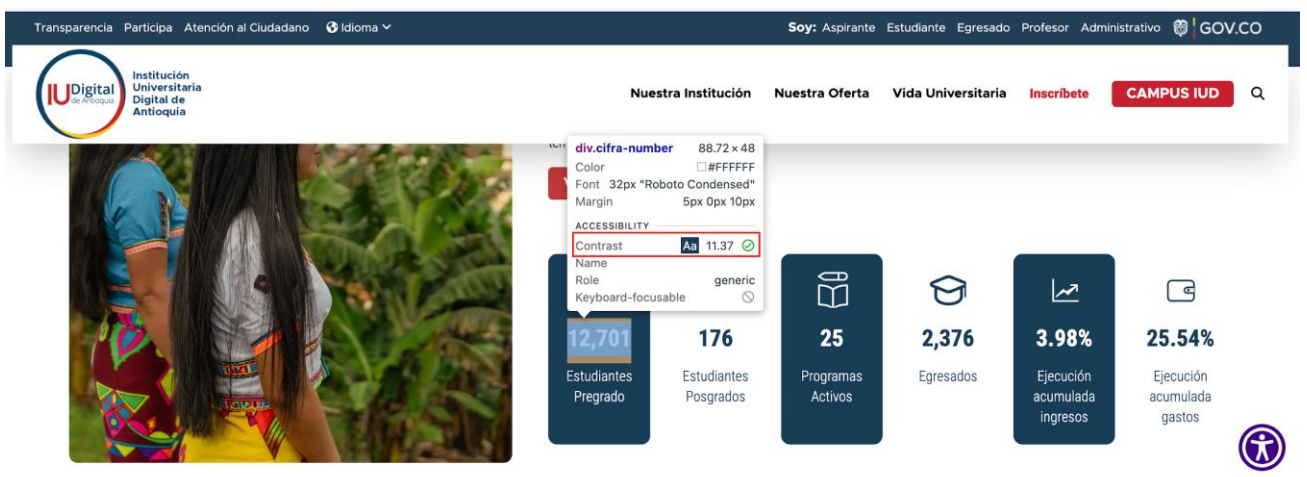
Transparencia Participa Atención al Ciudadano Idioma

Soy: Aspirante Estudiante Egresado Profesor Administrativo GOV.CO

IU Digital de Antioquia Institución Universitaria Digital de Antioquia

Nuestra Institución Nuestra Oferta Vida Universitaria Inscríbete CAMPUS IUD

div.cifra-number 88.72 × 48
Color #FFFFFF
Font 32px "Roboto Condensed"
Margin 5px 0px 10px
ACCESSIBILITY
Contrast Aa 11.37
Name
Role generic
Keyboard-focusable

12,701
Estudiantes Pregrado

176
Estudiantes Posgrados

25
Programas Activos

2,376
Egresados

3.98%
Ejecución acumulada ingresos

25.54%
Ejecución acumulada gastos